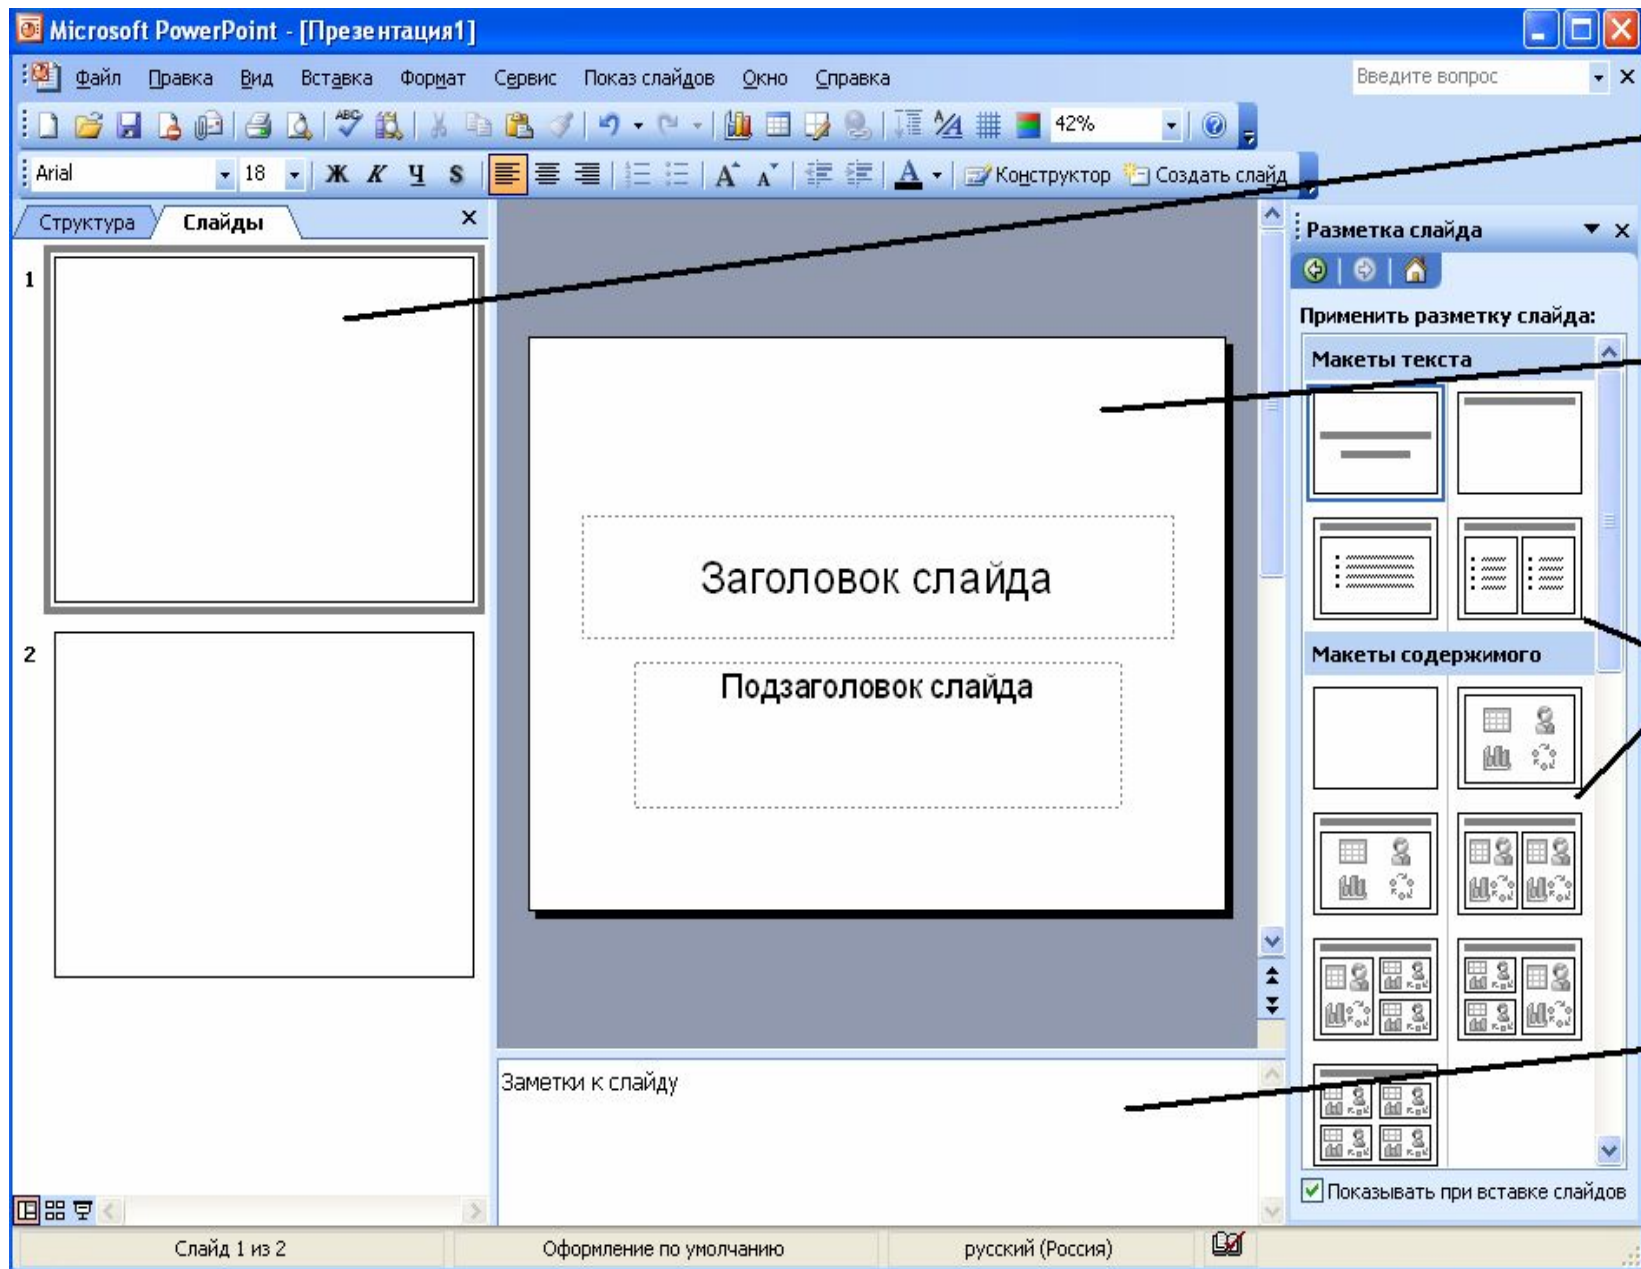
Microsoft PowerPoint - [Презентация1]

Файл Правка Вид Вставка Формат Сервис Показ слайдов Окно Справка

Введите вопрос

42%

Arial 18 Ж К Ч S A Конструктор Создать слайд

Структура Слайды

1

2

Заголовок слайда

Подзаголовок слайда

Заметки к слайду

Разметка слайда

Применить разметку слайда:

Макеты текста

Макеты содержимого

Показывать при вставке слайдов

Слайд 1 из 2 Оформление по умолчанию русский (Россия)